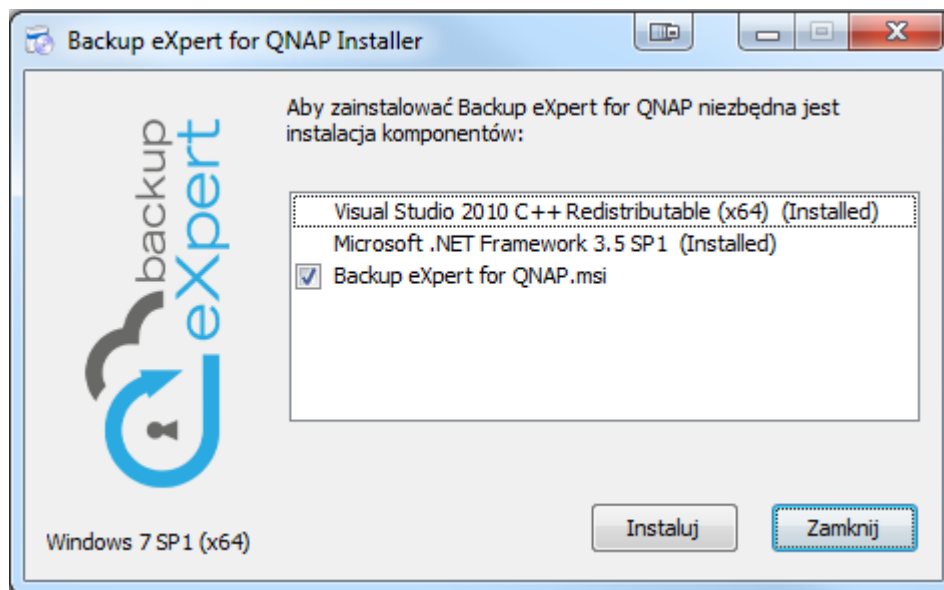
Backup eXpert for QNAP Installer

backup
eXpert

Aby zainstalować Backup eXpert for QNAP niezbędna jest instalacja komponentów:

Visual Studio 2010 C++ Redistributable (x64) (Installed)
Microsoft .NET Framework 3.5 SP1 (Installed)
Backup eXpert for QNAP.msi

Windows 7 SP1 (x64)

Instaluj

Zamknij